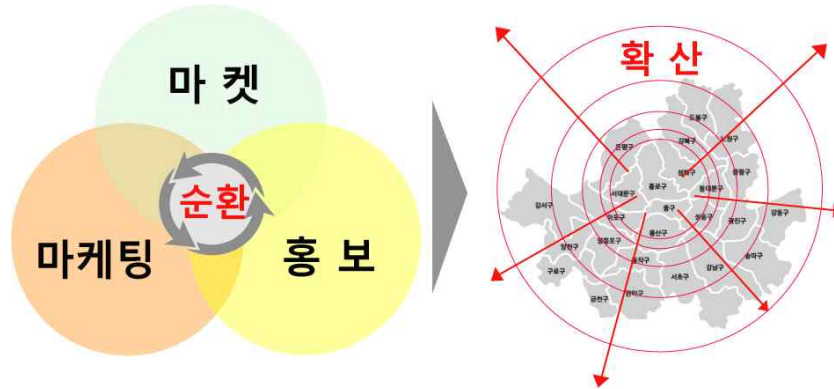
마 켓

순환

마케팅

홍 보

확 산

도봉구
강북구
노원구
은평구
성북구
중랑구
종로구
동대문구
서대문구
강서구
마포구
중구
성동구
광진구
강동구
양천구
영등포구
용산구
동작구
구로구
강남구
송파구
서초구
금천구
관악구